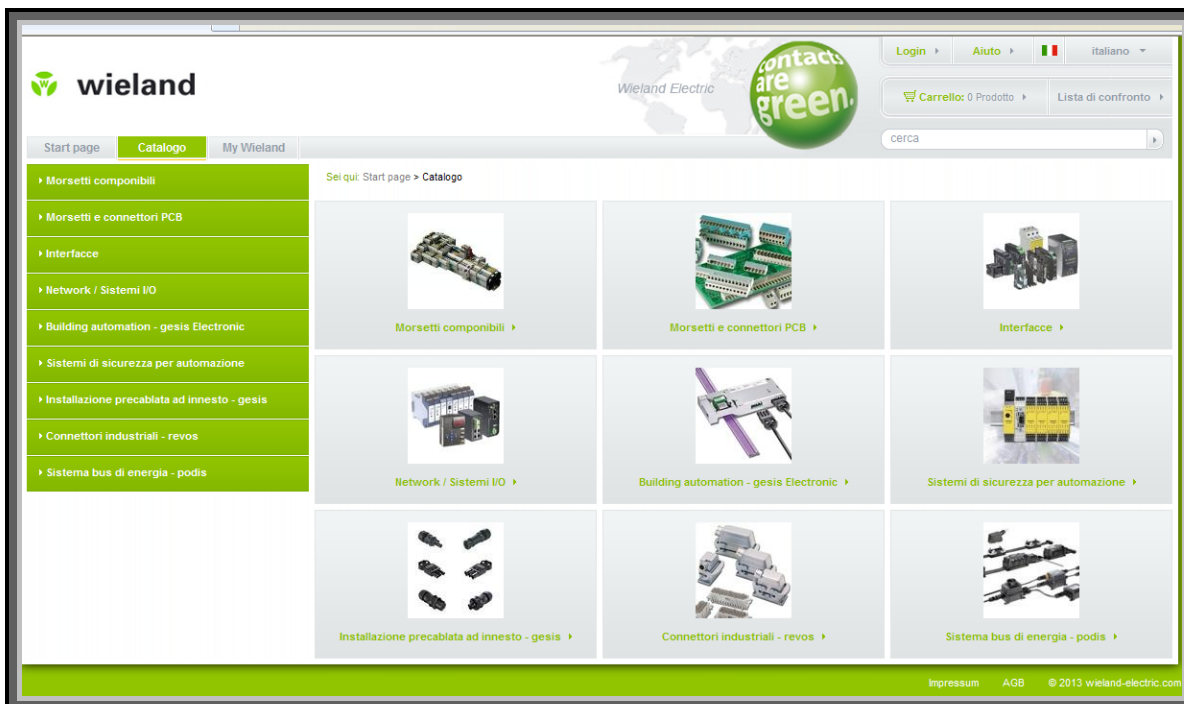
wieland

Wieland Electric

contacts are green.

Login ▸ Aiuto ▸ italiano ▾

Carrello: 0 Prodotto ▸ Lista di confronto ▸

cerca

Start page Catalogo My Wieland

▸ Morsetti componibili
▸ Morsetti e connettori PCB
▸ Interfacce
▸ Network / Sistemi I/O
▸ Building automation - gesis Electronic
▸ Sistemi di sicurezza per automazione
▸ Installazione precablata ad innesto - gesis
▸ Connettori industriali - revos
▸ Sistema bus di energia - podis

Sei qui: Start page > Catalogo

Morsetti componibili ▸

Morsetti e connettori PCB ▸

Interfacce ▸

Network / Sistemi I/O ▸

Building automation - gesis Electronic ▸

Sistemi di sicurezza per automazione ▸

Installazione precablata ad innesto - gesis ▸

Connettori industriali - revos ▸

Sistema bus di energia - podis ▸

Impressum AGB © 2013 wieland-electric.com